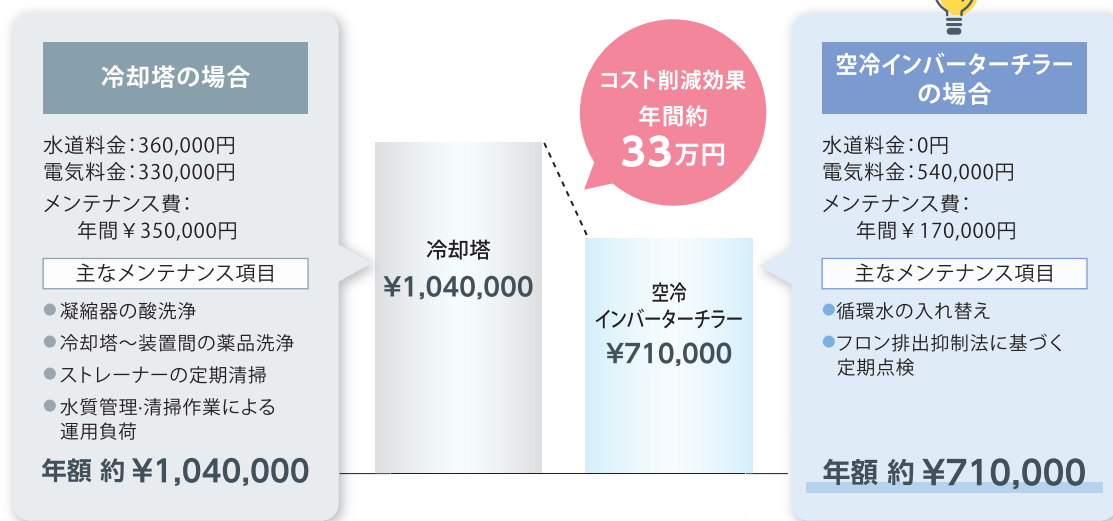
冷却塔の場合

水道料金：360,000円
電気料金：330,000円
メンテナンス費：
年間￥350,000円

主なメンテナンス項目

● 凝縮器の酸洗浄
● 冷却塔〜装置間の薬品洗浄
● ストレーナーの定期清掃
● 水質管理･清掃作業による運用負荷

年額 約￥1,040,000

冷却塔
￥1,040,000

コスト削減効果
年間約
33万円

空冷
インバーターチラー
￥710,000

空冷インバーターチラーの場合

水道料金：0円
電気料金：540,000円
メンテナンス費：
年間￥170,000円

主なメンテナンス項目

● 循環水の入れ替え
● フロン排出抑制法に基づく定期点検

年額 約￥710,000